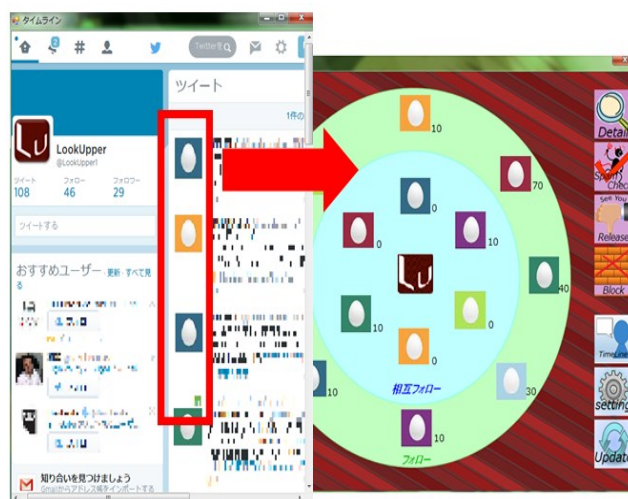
タイムライン

Twitterを

LookUpper
@LookUpper1

ツイート 108
フォロー 46
フォロワー 29

ツイートする

おすすめユーザー・更新・すべて見る

知り合いを見つけましょう
Gmailからアドレス帳をインポートする

ツイート

1件の

10
70
0
0
10
0
40
10
0
10
30
10

相互フォロー
フォロー

Detail
Spam Check
Release
Block
TimeLine
setting
Update